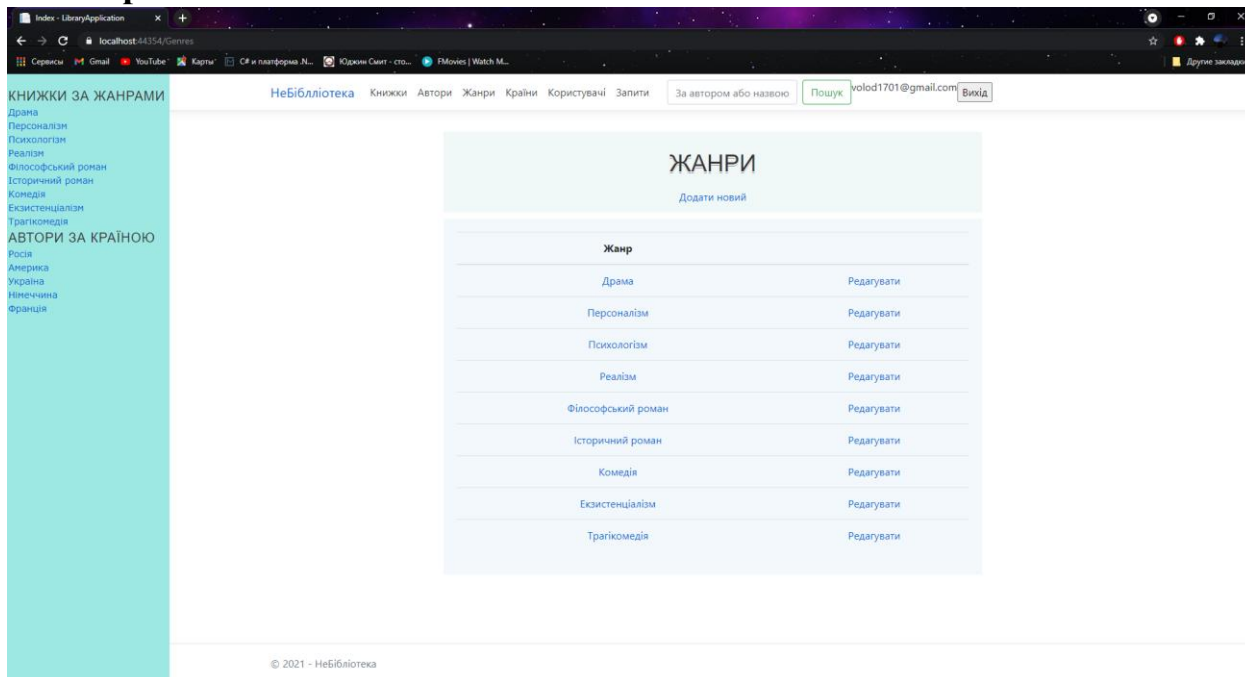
Index - LibraryApplication

localhost:44354/Genres

Сервисы Gmail YouTube Карты C# и платформа .N... Юджин Смит - сто... FMovies | Watch M...

Другие закладки

КНИЖКИ ЗА ЖАНРАМИ
Драма
Персоналізм
Психологізм
Реалізм
Філософський роман
Історичний роман
Комедія
Екзистенціалізм
Трагікомедія
АВТОРИ ЗА КРАЇНОЮ
Росія
Америка
Україна
Німеччина
Франція

НеБібліотека Книжки Автори Жанри Країни Користувачі Запити За автором або назвою Пошук volod1701@gmail.com Вихід

ЖАНРИ

Додати новий

| Жанр | |
|---|---|
| Драма | Редагувати |
| Персоналізм | Редагувати |
| Психологізм | Редагувати |
| Реалізм | Редагувати |
| Філософський роман | Редагувати |
| Історичний роман | Редагувати |
| Комедія | Редагувати |
| Екзистенціалізм | Редагувати |
| Трагікомедія | Редагувати |

© 2021 - НеБібліотека